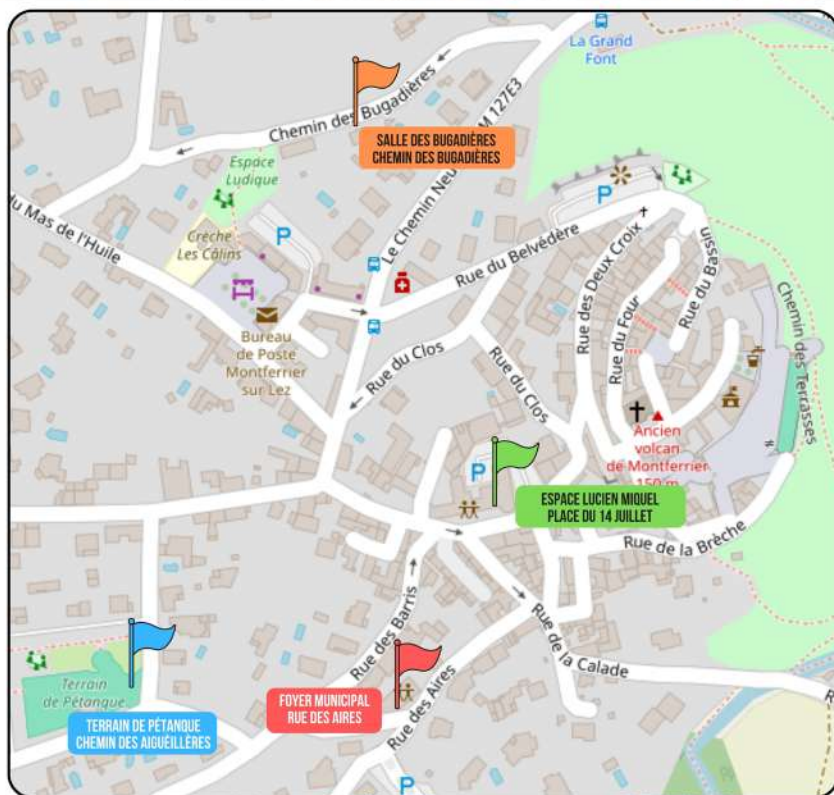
La Grand Font

Chemin des Bugadières

M 127E3

SALLE DES BUGADIÈRES
CHEMIN DES BUGADIÈRES

Espace Ludique

Le Chemin Neuf

du Mas de l'Huile

Crèche Les Câlins

Rue du Belvédère

Rue des Deux Croix

Rue du Bassin

Rue du Four

Chemin des Terrasses

Bureau de Poste Montferrier sur Lez

Rue du Clos

Rue du Clos

Ancien volcan de Montferrier 150 m

ESPACE LUCIEN MIQUEL
PLACE DU 14 JUILLET

Rue de la Brèche

Rue des Barris

Rue de la Calade

Terrain de Pétanque

TERRAIN DE PÉTANQUE
CHEMIN DES AIGUEÏLLÈRES

FOYER MUNICIPAL
RUE DES AIRES

Rue des Aires